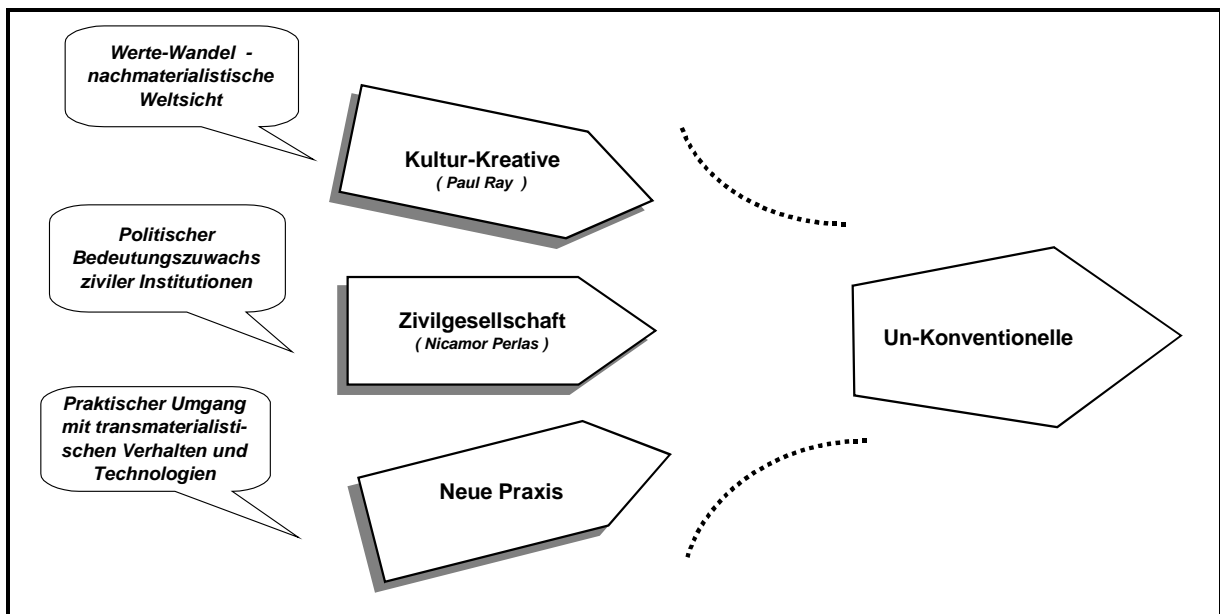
Werte-Wandel - nachmaterialistische Weltsicht

Kultur-Kreative
( Paul Ray )

Politischer Bedeutungszuwachs ziviler Institutionen

Zivilgesellschaft
( Nicamor Perlas )

Un-Konventionelle

Praktischer Umgang mit transmaterialistischen Verhalten und Technologien

Neue Praxis